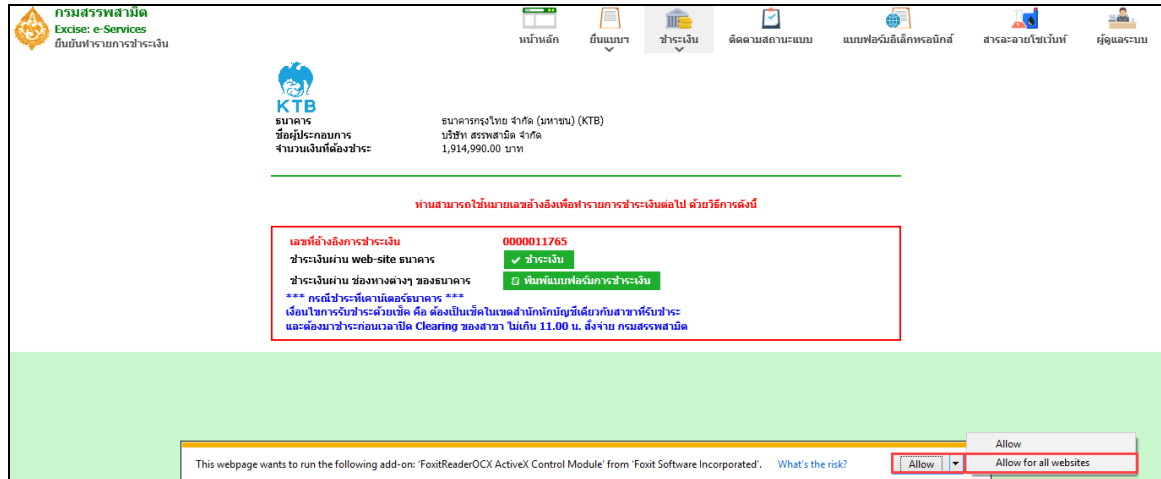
กรมสรรพสามิต
Excise: e-Services
ยืนยันทำรายการชำระเงิน

หน้าหลัก
ยื่นแบบฯ
ชำระเงิน
ติดตามสถานะแบบ
แบบฟอร์มอิเล็กทรอนิกส์
สาระละลายโซเว้นท์
ผู้ดูแลระบบ

KTB

| | |
|---|---|
| ธนาคาร | ธนาคารกรุงไทย จำกัด (มหาชน) (KTB) |
| ชื่อผู้ประกอบการ | บริษัท สรรพสามิต จำกัด |
| จำนวนเงินที่ต้องชำระ | 1,914,990.00 บาท |

ท่านสามารถใช้หมายเลขอ้างอิงเพื่อทำรายการชำระเงินต่อไป ด้วยวิธีการดังนี้

เลขที่อ้างอิงการชำระเงิน 0000011765
ชำระเงินผ่าน web-site ธนาคาร ✔ ชำระเงิน
ชำระเงินผ่าน ช่องทางต่างๆ ของธนาคาร พิมพ์แบบฟอร์มการชำระเงิน
*** กรณีชำระที่เคาน์เตอร์ธนาคาร ***
เงื่อนไขการรับชำระด้วยเช็ค คือ ต้องเป็นเช็คในเขตสำนักหักบัญชีเดียวกับสาขาที่รับชำระ
และต้องมาชำระก่อนเวลาปิด Clearing ของสาขา ไม่เกิน 11.00 น. สั่งจ่าย กรมสรรพสามิต

This webpage wants to run the following add-on: 'FoxitReaderOCX ActiveX Control Module' from 'Foxit Software Incorporated'. What's the risk?
Allow
Allow
Allow for all websites